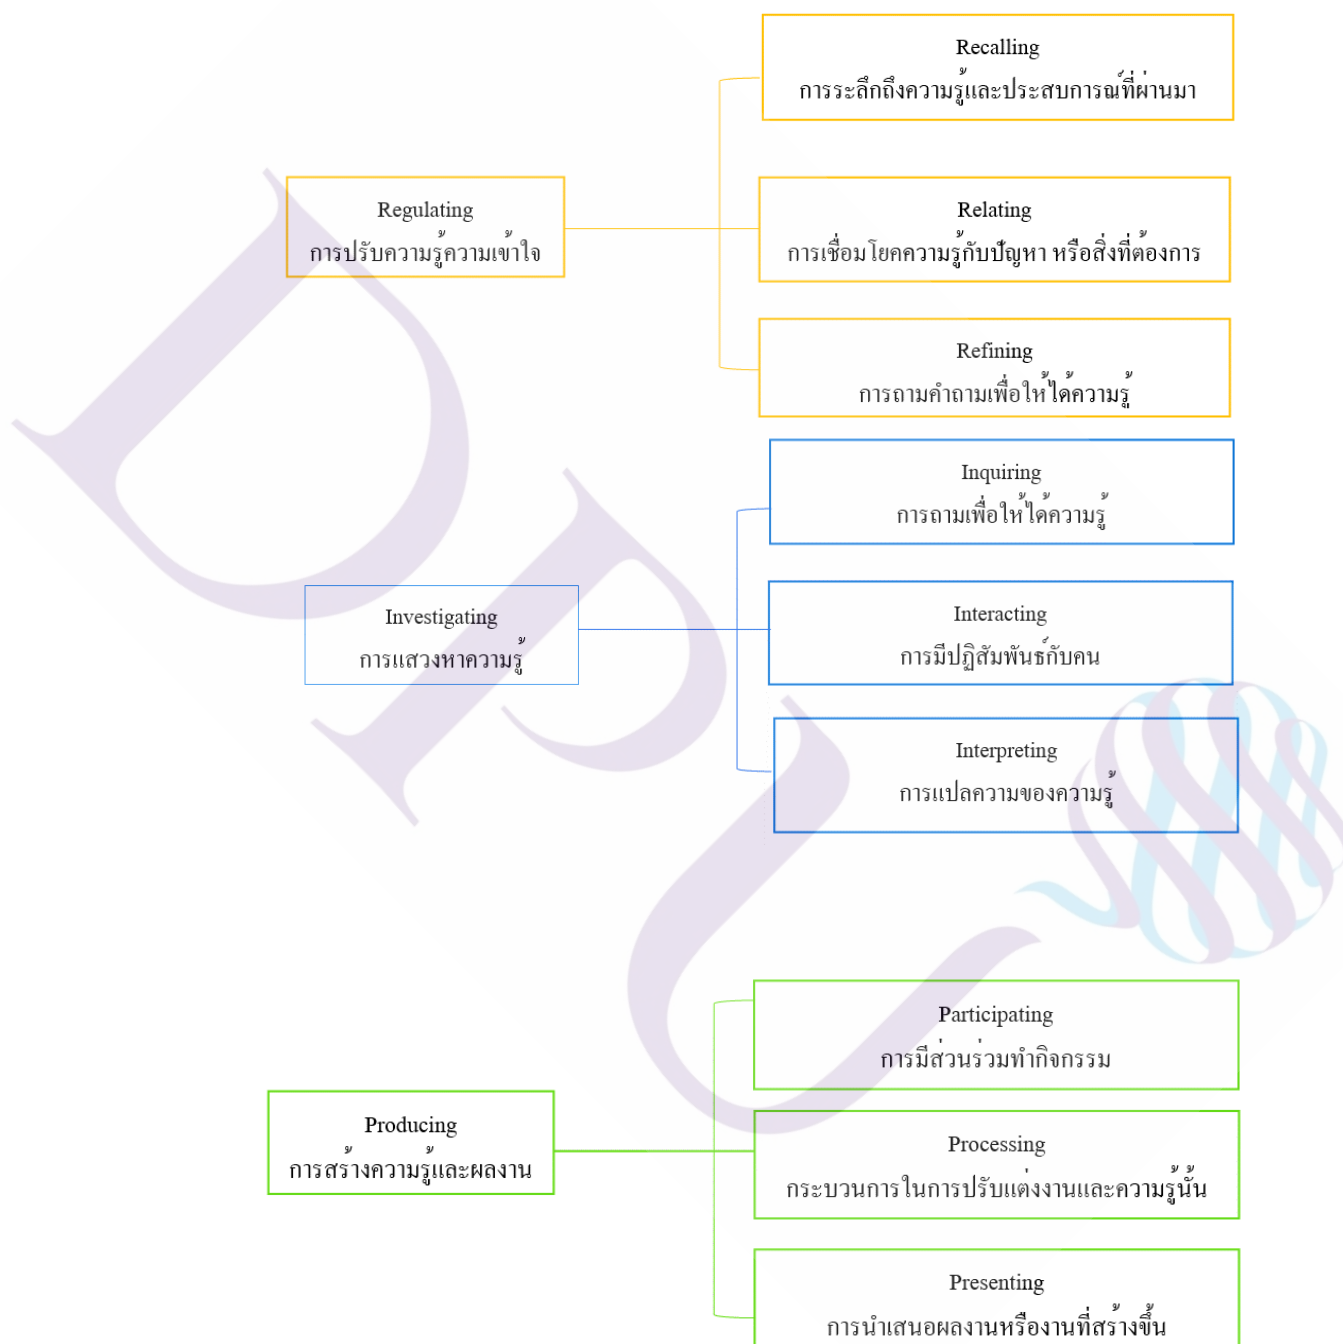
Recalling
การระลึกถึงความรู้และประสบการณ์ที่ผ่านมา

Regulating
การปรับความรู้ความเข้าใจ

Relating
การเชื่อมโยคความรู้กับปัญหา หรือสิ่งที่ต้องการ

Refining
การถามคำถามเพื่อให้ได้ความรู้

Inquiring
การถามเพื่อให้ได้ความรู้

Investigating
การแสวงหาความรู้

Interacting
การมีปฏิสัมพันธ์กับคน

Interpreting
การแปลความของความรู้

Participating
การมีส่วนร่วมทำกิจกรรม

Producing
การสร้างความรู้และผลงาน

Processing
กระบวนการในการปรับแต่งงานและความรู้นั้น

Presenting
การนำเสนอผลงานหรืองานที่สร้างขึ้น